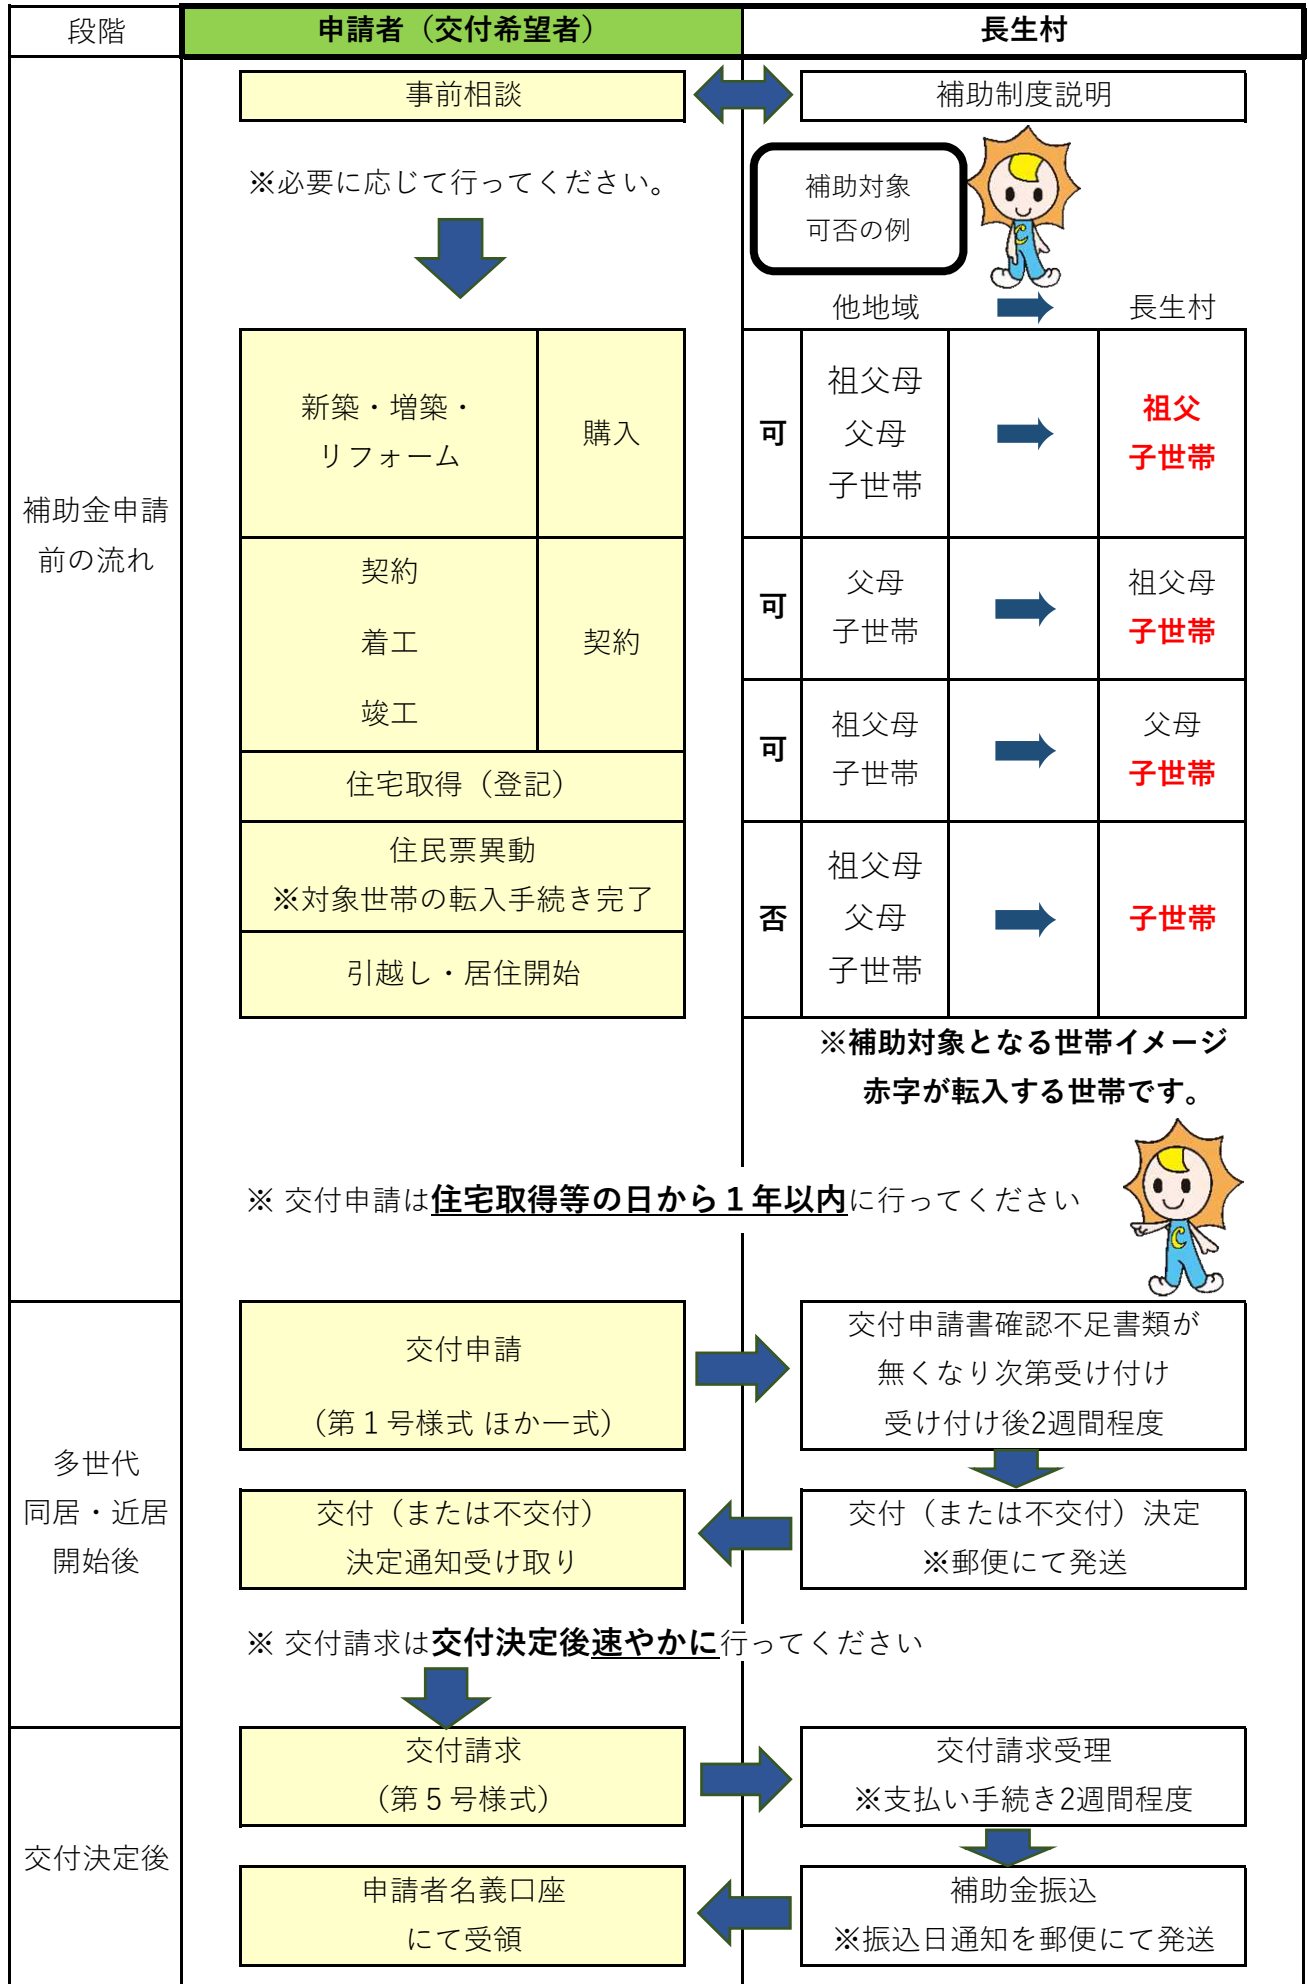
段階 | 申請者（交付希望者） | 長生村

補助金申請前の流れ

事前相談

補助制度説明

※必要に応じて行ってください。

補助対象
可否の例

他地域 長生村

| 新築・増築・リフォーム | 購入 |
|---|---|
| 契約 着工 竣工 | 契約 |

住宅取得（登記）

住民票異動
※対象世帯の転入手続き完了

引越し・居住開始

| | 他地域 | | 長生村 |
|---|---|---|---|
| 可 | 祖父母 父母 子世帯 | | 祖父 子世帯 |
| 可 | 父母 子世帯 | | 祖父母 子世帯 |
| 可 | 祖父母 子世帯 | | 父母 子世帯 |
| 否 | 祖父母 父母 子世帯 | | 子世帯 |

※補助対象となる世帯イメージ
赤字が転入する世帯です。

※ 交付申請は住宅取得等の日から１年以内に行ってください

多世代
同居・近居
開始後

交付申請
（第１号様式 ほか一式）

交付申請書確認不足書類が無くなり次第受け付け
受け付け後2週間程度

交付（または不交付）
決定通知受け取り

交付（または不交付）決定
※郵便にて発送

※ 交付請求は交付決定後速やかに行ってください

交付決定後

交付請求
（第５号様式）

交付請求受理
※支払い手続き2週間程度

申請者名義口座
にて受領

補助金振込
※振込日通知を郵便にて発送